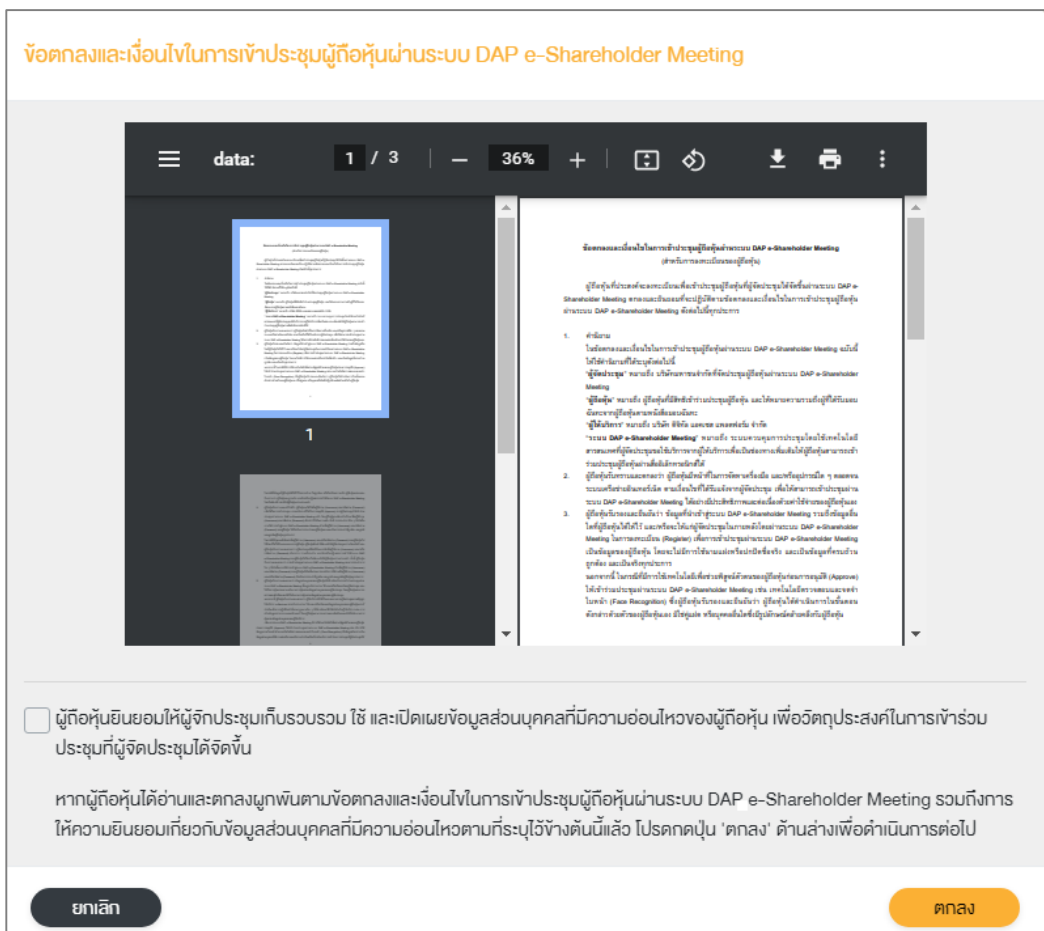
ข้อตกลงและเงื่อนไขในการเข้าประชุมผู้ถือหุ้นผ่านระบบ DAP e-Shareholder Meeting

data: 1 / 3 36%

1

ข้อตกลงและเงื่อนไขในการเข้าประชุมผู้ถือหุ้นผ่านระบบ DAP e-Shareholder Meeting
(สำหรับการลงทะเบียนของผู้ถือหุ้น)

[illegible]

ผู้ถือหุ้นยินยอมให้ผู้จัดประชุมเก็บรวบรวม ใช้ และเปิดเผยข้อมูลส่วนบุคคลที่มีความอ่อนไหวของผู้ถือหุ้น เพื่อวัตถุประสงค์ในการเข้าร่วมประชุมที่ผู้จัดประชุมได้จัดขึ้น

หากผู้ถือหุ้นได้อ่านและตกลงผูกพันตามข้อตกลงและเงื่อนไขในการเข้าประชุมผู้ถือหุ้นผ่านระบบ DAP e-Shareholder Meeting รวมถึงการให้ความยินยอมเกี่ยวกับข้อมูลส่วนบุคคลที่มีความอ่อนไหวตามที่ระบุไว้ข้างต้นนี้แล้ว โปรดกดปุ่ม 'ตกลง' ด้านล่างเพื่อดำเนินการต่อไป

ยกเลิก

ตกลง